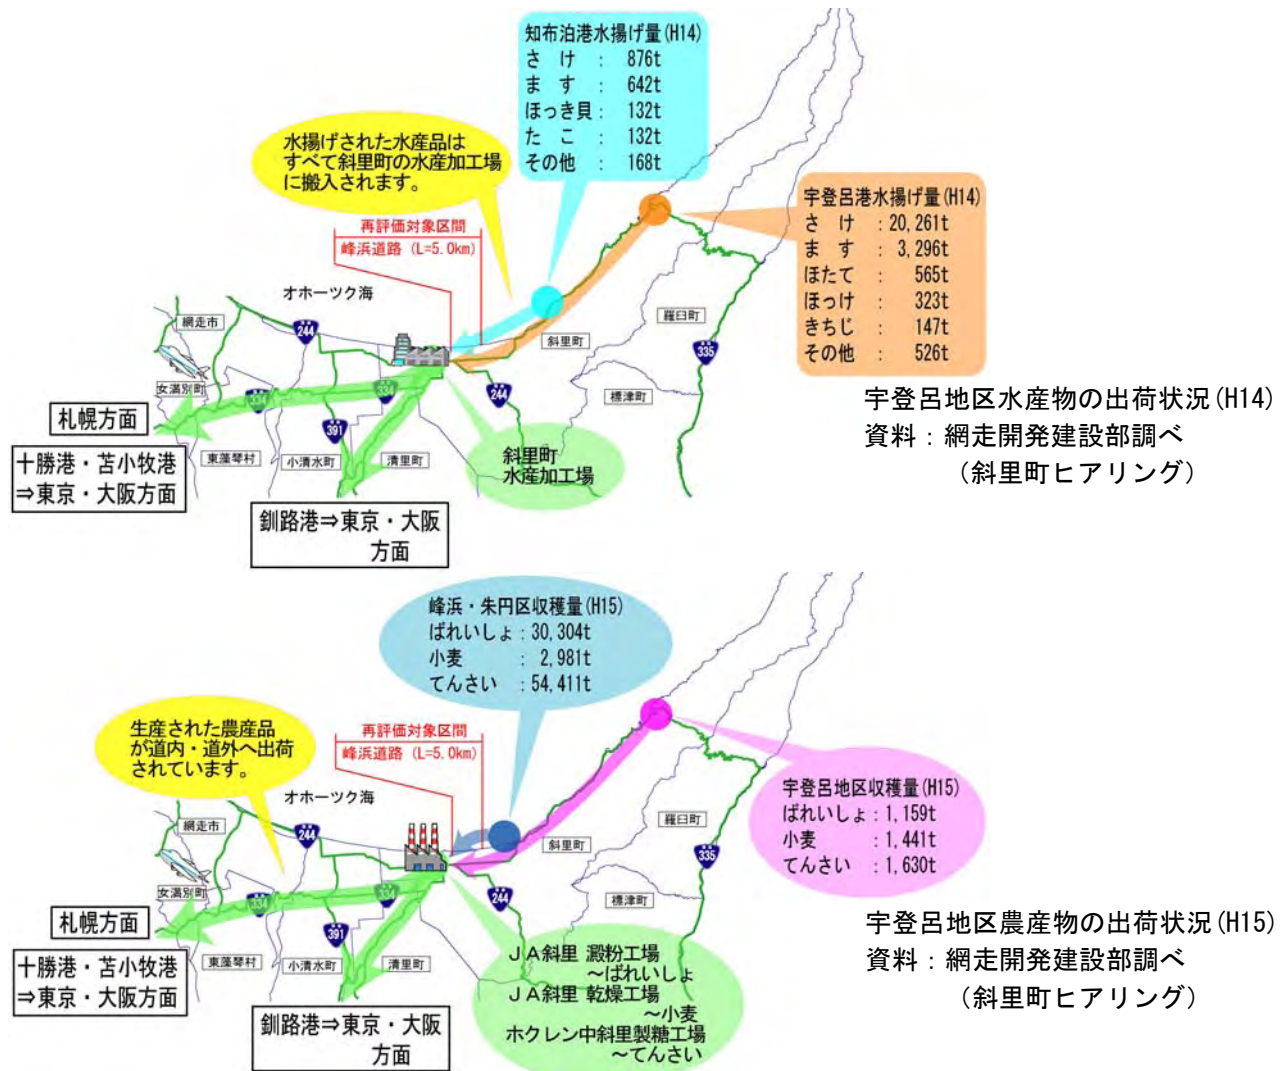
知布泊港水揚げ量(H14)
さ け : 876t
ま す : 642t
ほっき貝 : 132t
た こ : 132t
その他 : 168t

水揚げされた水産品はすべて斜里町の水産加工場に搬入されます。

再評価対象区間
峰浜道路 (L=5.0km)

宇登呂港水揚げ量(H14)
さ け : 20,261t
ま す : 3,296t
ほたて : 565t
ほっけ : 323t
きちじ : 147t
その他 : 526t

オホーツク海
網走市
244
羅臼町
斜里町
335
女満別町
334
244
標津町
札幌方面
391
十勝港・苫小牧港⇒東京・大阪方面
東藻琴村
小清水町
清里町
斜里町水産加工場
釧路港⇒東京・大阪方面

宇登呂地区水産物の出荷状況(H14)
資料：網走開発建設部調べ
(斜里町ヒアリング)

峰浜・朱円区収穫量(H15)
ばれいしょ : 30,304t
小麦 : 2,981t
てんさい : 54,411t

生産された農産品が道内・道外へ出荷されています。

再評価対象区間
峰浜道路 (L=5.0km)

オホーツク海
網走市
244
羅臼町
斜里町
335
宇登呂地区収穫量(H15)
ばれいしょ : 1,159t
小麦 : 1,441t
てんさい : 1,630t
女満別町
334
244
標津町
札幌方面
391
十勝港・苫小牧港⇒東京・大阪方面
東藻琴村
小清水町
清里町
釧路港⇒東京・大阪方面
ＪＡ斜里 澱粉工場 ～ばれいしょ
ＪＡ斜里 乾燥工場 ～小麦
ホクレン中斜里製糖工場 ～てんさい

宇登呂地区農産物の出荷状況(H15)
資料：網走開発建設部調べ
(斜里町ヒアリング)